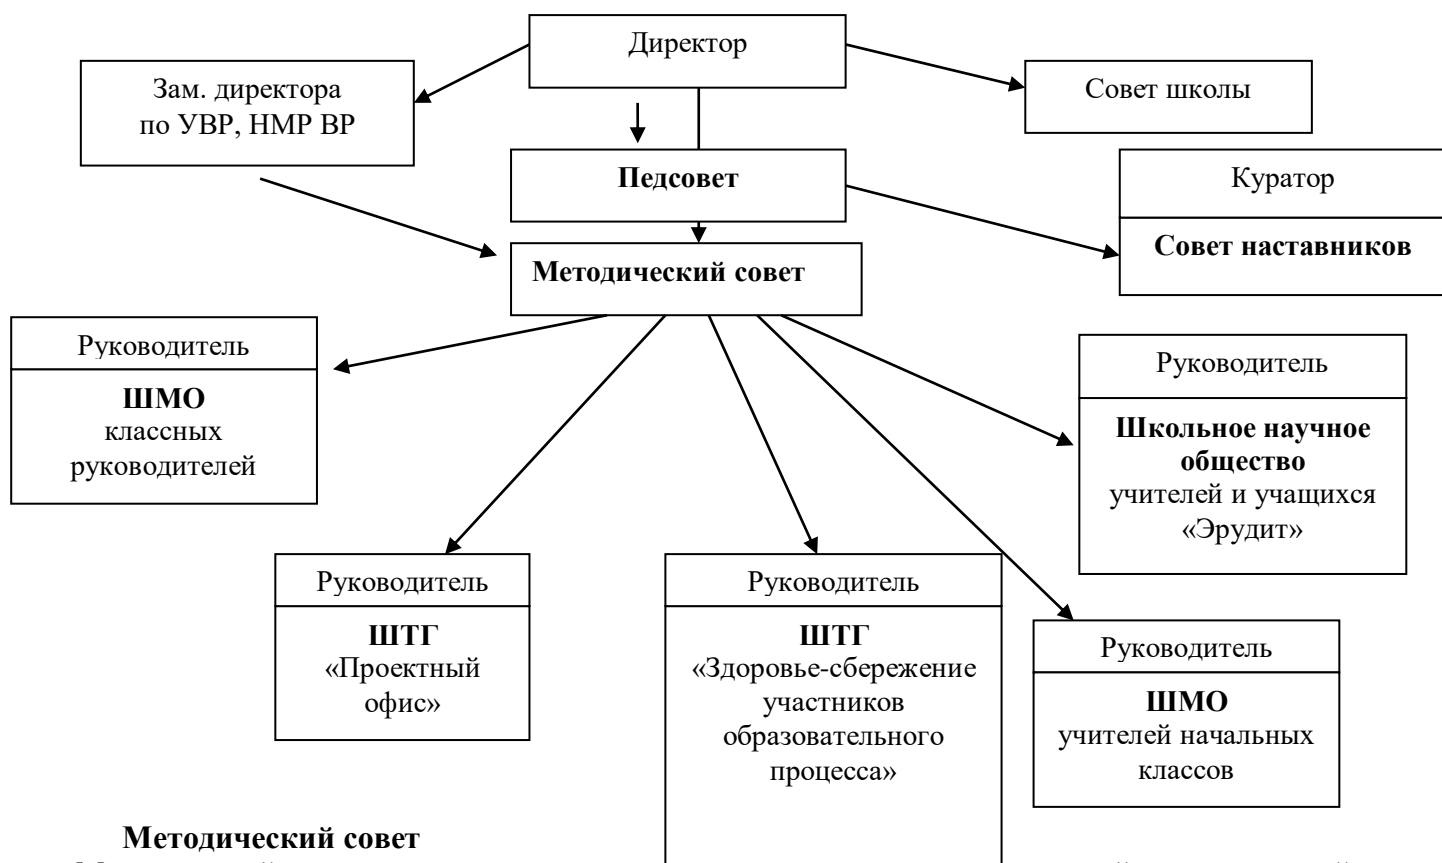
Директор

Зам. директора по УВР, НМР ВР

Совет школы

Педсовет

Куратор

Совет наставников

Методический совет

Руководитель

**ШМО** классных руководителей

Руководитель

**Школьное научное общество** учителей и учащихся «Эрудит»

Руководитель

**ШТГ** «Проектный офис»

Руководитель

**ШТГ** «Здоровье-сбережение участников образовательного процесса»

Руководитель

**ШМО** учителей начальных классов

**Методический совет**

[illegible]